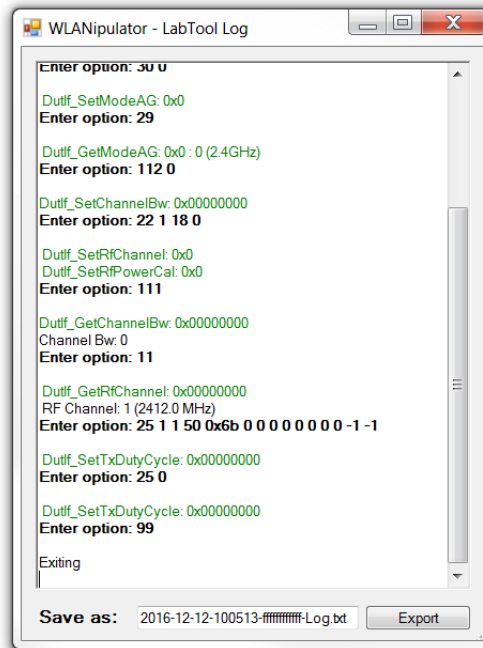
WLANipulator - LabTool Log

Enter option: 30 0

DutIf_SetModeAG: 0x0
Enter option: 29

DutIf_GetModeAG: 0x0 : 0 (2.4GHz)
Enter option: 112 0

DutIf_SetChannelBw: 0x00000000
Enter option: 22 1 18 0

DutIf_SetRfChannel: 0x0
DutIf_SetRfPowerCal: 0x0
Enter option: 111

DutIf_GetChannelBw: 0x00000000
Channel Bw: 0
Enter option: 11

DutIf_GetRfChannel: 0x00000000
RF Channel: 1 (2412.0 MHz)
Enter option: 25 1 1 50 0x6b 0 0 0 0 0 0 0 0 -1 -1

DutIf_SetTxDutyCycle: 0x00000000
Enter option: 25 0

DutIf_SetTxDutyCycle: 0x00000000
Enter option: 99

Exiting

Save as: 2016-12-12-100513-ffffffffffff-Log.txt Export